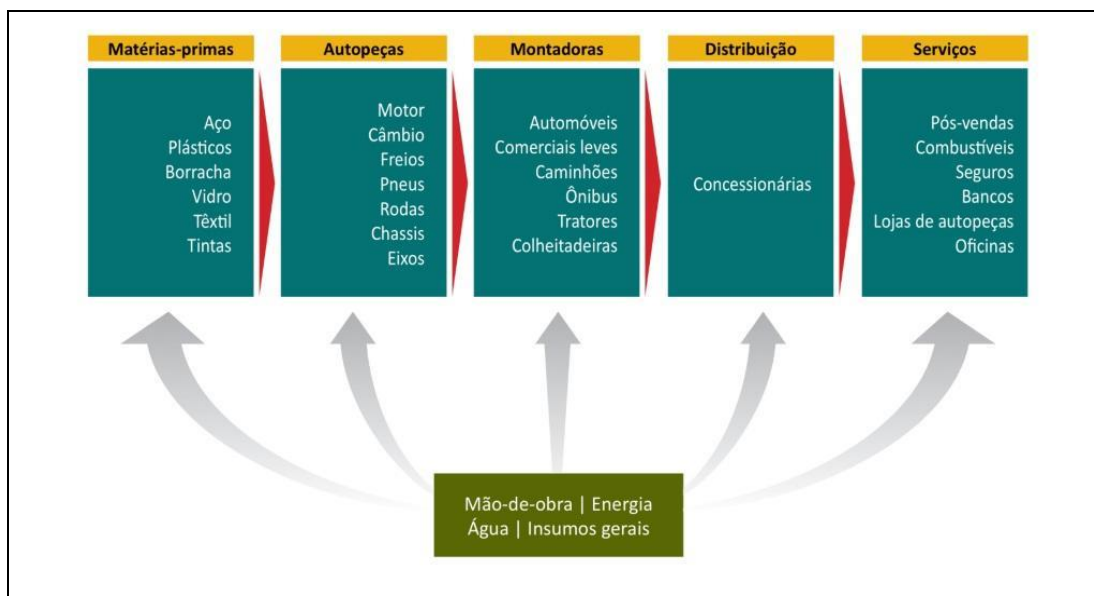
Matérias-primas

Aço
Plásticos
Borracha
Vidro
Têxtil
Tintas

Autopeças

Motor
Câmbio
Freios
Pneus
Rodas
Chassis
Eixos

Montadoras

Automóveis
Comerciais leves
Caminhões
Ônibus
Tratores
Colheitadeiras

Distribuição

Concessionárias

Serviços

Pós-vendas
Combustíveis
Seguros
Bancos
Lojas de autopeças
Oficinas

Mão-de-obra | Energia
Água | Insumos gerais